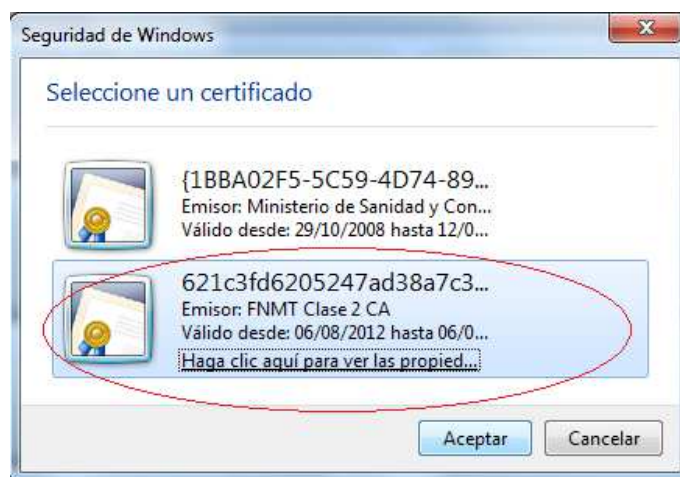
Seguridad de Windows

Seleccione un certificado

{1BBA02F5-5C59-4D74-89...
Emisor: Ministerio de Sanidad y Con...
Válido desde: 29/10/2008 hasta 12/0...

621c3fd6205247ad38a7c3...
Emisor: FNMT Clase 2 CA
Válido desde: 06/08/2012 hasta 06/0...
Haga clic aquí para ver las propied...

Aceptar Cancelar